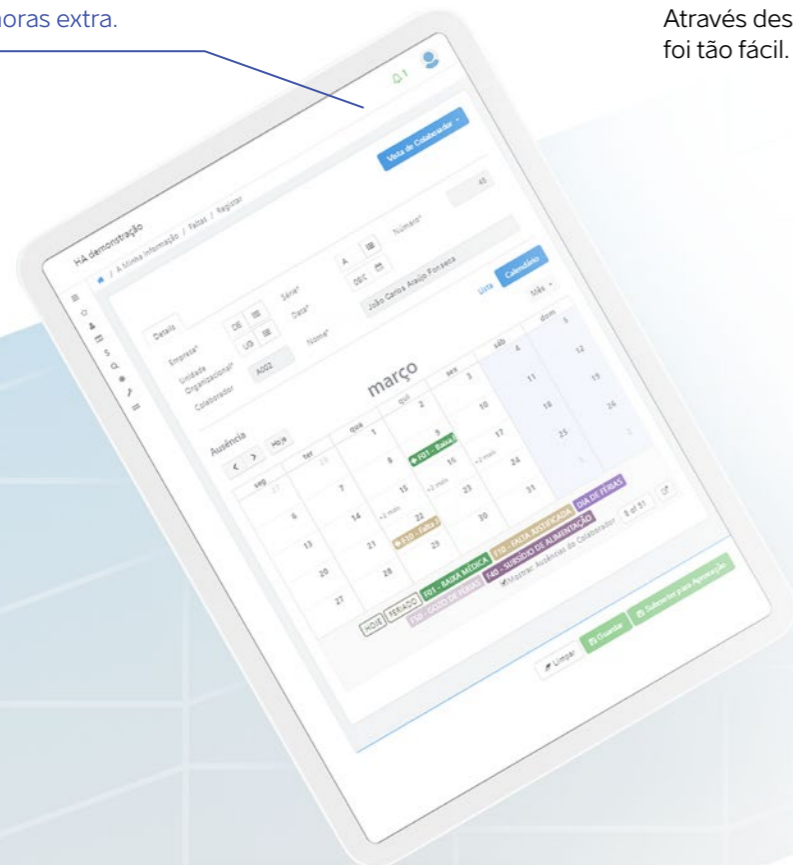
horas extra.

Através des
foi tão fácil.

HA demonstração

/ A Minha Informação / Faltas / Registar

Vista de Colaborador

Detalhe

Empresa* DE

Unidade Organizacional* UO

Colaborador A002

Série* A

Data* 09/1

Número* 48

Nome* João Carlos Araújo Fonseca

Lista Calendário

Mês

Ausência

< > Hoje

março

| seg | ter | qua | qui | sex | sáb | dom |
|---|---|---|---|---|---|---|
| 27 | 28 | 1 | 2 | 3 | 4 | 5 |
| 6 | 7 | 8 | 9 | 10 | 11 | 12 |
| 13 | 14 | 15 | 16 | 17 | 18 | 19 |
| 20 | 21 | 22 | 23 | 24 | 25 | 26 |
| 27 | 28 | 29 | 30 | 31 | 1 | 2 |

F01 - Baixa

F10 - Falta J

HOJE FERIADO F01 - BAIXA MÉDICA F10 - FALTA JUSTIFICADA DIA DE FÉRIAS F02 - GOZO DE FÉRIAS F40 - SUBSÍDIO DE ALIMENTAÇÃO

Mostrar Ausências do Colaborador

8 of 91

Limpar Guardar Submeter para Aprovação